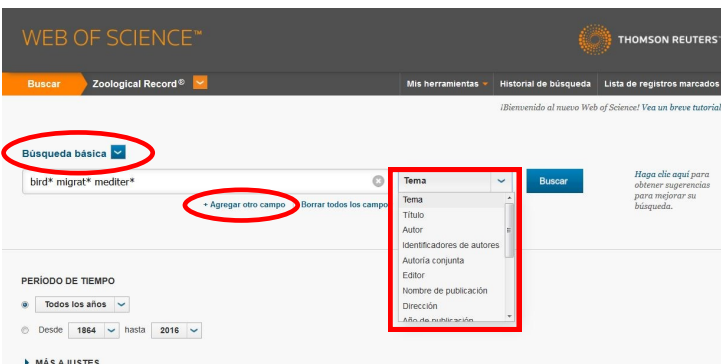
WEB OF SCIENCE™

THOMSON REUTERS

Buscar

Zoological Record®

Mis herramientas

Historial de búsqueda

Lista de registros marcados

¡Bienvenido al nuevo Web of Science! Vea un breve tutorial

Búsqueda básica

bird* migrat* mediter*

Tema

Buscar

Haga clic aquí para obtener sugerencias para mejorar su búsqueda.

+ Agregar otro campo

Borrar todos los campos

Tema
Título
Autor
Identificadores de autores
Autoría conjunta
Editor
Nombre de publicación
Dirección
Año de publicación

PERÍODO DE TIEMPO

Todos los años

Desde 1864 hasta 2016

MÁS AJUSTES